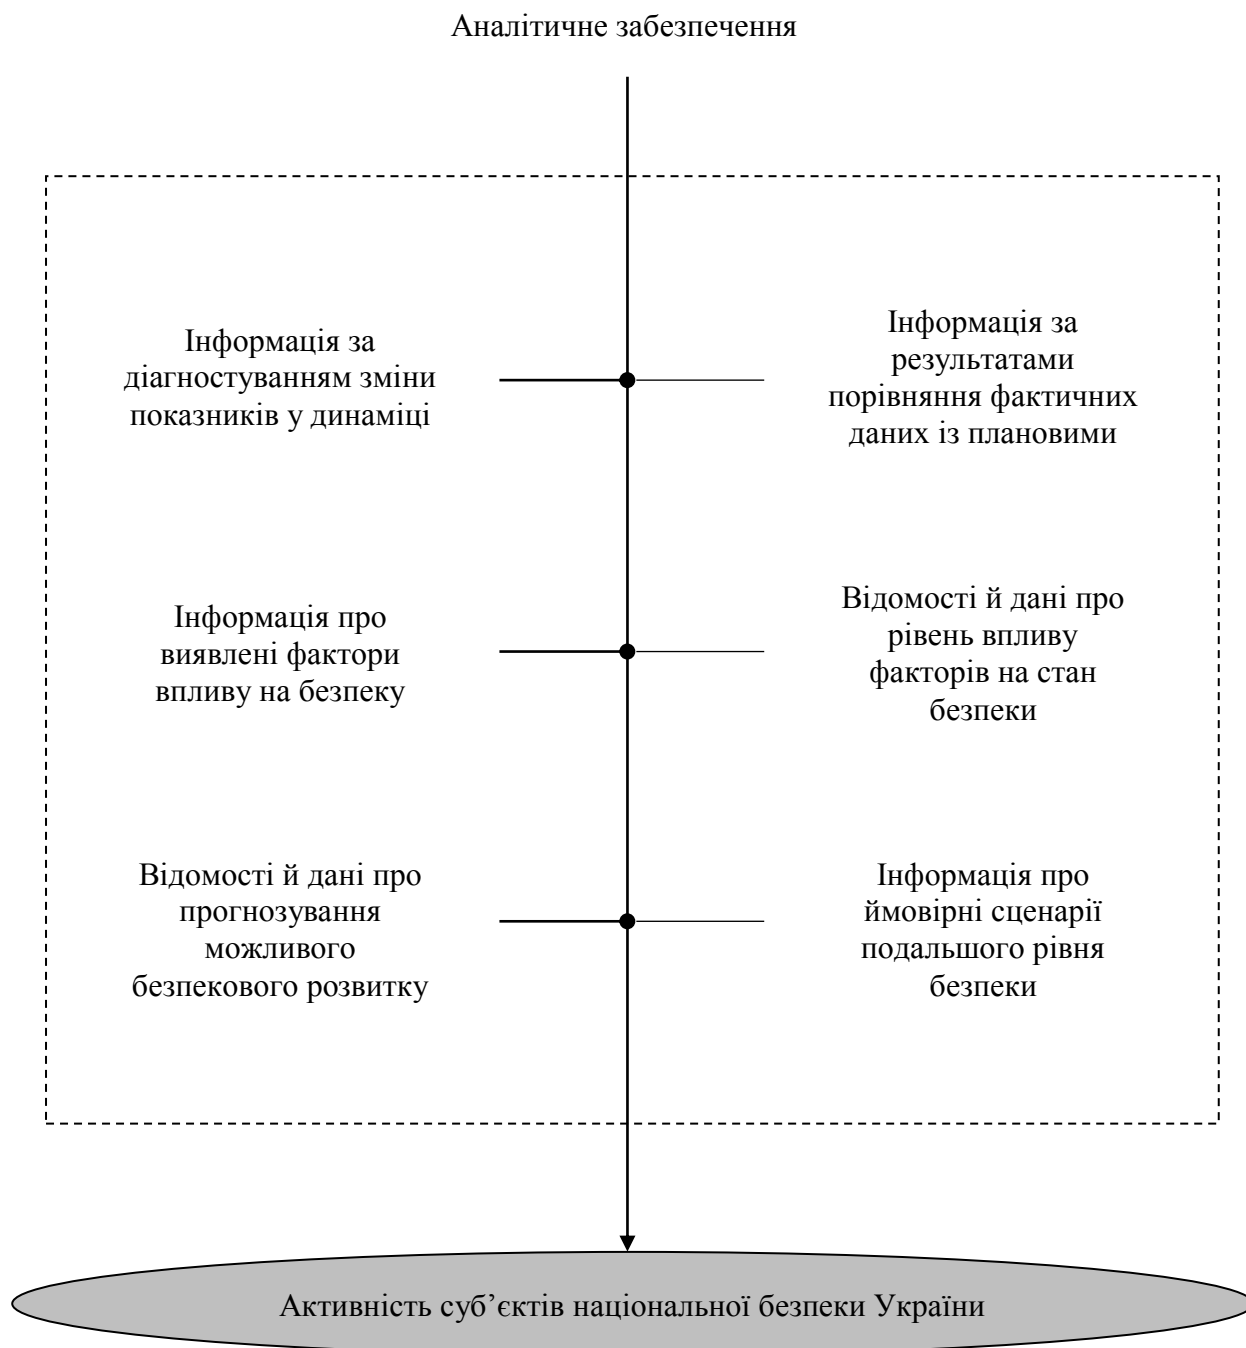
Аналітичне забезпечення

Інформація за діагностуванням зміни показників у динаміці

Інформація за результатами порівняння фактичних даних із плановими

Інформація про виявлені фактори впливу на безпеку

Відомості й дані про рівень впливу факторів на стан безпеки

Відомості й дані про прогнозування можливого безпекового розвитку

Інформація про ймовірні сценарії подальшого рівня безпеки

Активність суб’єктів національної безпеки України